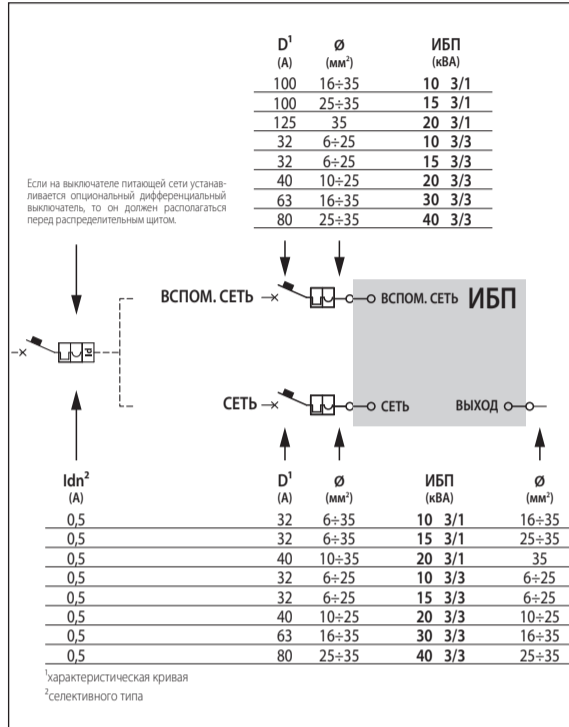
| $D^1$ (A) | Ø (мм$^2$) | ИБП (кВА) |
|---|---|---|
| 100 | 16÷35 | **10 3/1** |
| 100 | 25÷35 | **15 3/1** |
| 125 | 35 | **20 3/1** |
| 32 | 6÷25 | **10 3/3** |
| 32 | 6÷25 | **15 3/3** |
| 40 | 10÷25 | **20 3/3** |
| 63 | 16÷35 | **30 3/3** |
| 80 | 25÷35 | **40 3/3** |

Если на выключателе питающей сети устанавливается опциональный дифференциальный выключатель, то он должен располагаться перед распределительным щитом.

ВСПОМ. СЕТЬ

ВСПОМ. СЕТЬ

ИБП

СЕТЬ

СЕТЬ

ВЫХОД

| $Idn^2$ (A) | $D^1$ (A) | Ø (мм$^2$) | ИБП (кВА) | Ø (мм$^2$) |
|---|---|---|---|---|
| 0,5 | 32 | 6÷35 | **10 3/1** | 16÷35 |
| 0,5 | 32 | 6÷35 | **15 3/1** | 25÷35 |
| 0,5 | 40 | 10÷35 | **20 3/1** | 35 |
| 0,5 | 32 | 6÷25 | **10 3/3** | 6÷25 |
| 0,5 | 32 | 6÷25 | **15 3/3** | 6÷25 |
| 0,5 | 40 | 10÷25 | **20 3/3** | 10÷25 |
| 0,5 | 63 | 16÷35 | **30 3/3** | 16÷35 |
| 0,5 | 80 | 25÷35 | **40 3/3** | 25÷35 |

$^1$характеристическая кривая

$^2$селективного типа